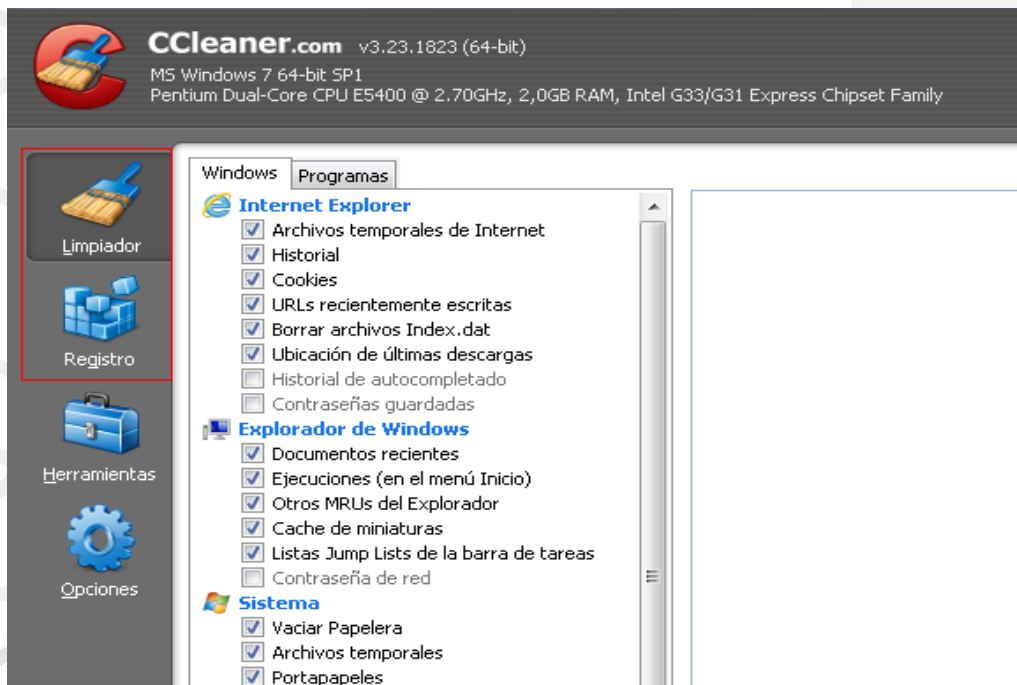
CCleaner.com v3.23.1823 (64-bit)
MS Windows 7 64-bit SP1
Pentium Dual-Core CPU E5400 @ 2.70GHz, 2,0GB RAM, Intel G33/G31 Express Chipset Family

Limpiador
Registro
Herramientas
Opciones

Windows
Programas

Internet Explorer
Archivos temporales de Internet
Historial
Cookies
URLs recientemente escritas
Borrar archivos Index.dat
Ubicación de últimas descargas
Historial de autocompletado
Contraseñas guardadas
Explorador de Windows
Documentos recientes
Ejecuciones (en el menú Inicio)
Otros MRUs del Explorador
Cache de miniaturas
Listas Jump Lists de la barra de tareas
Contraseña de red
Sistema
Vaciar Papelera
Archivos temporales
Portapapeles